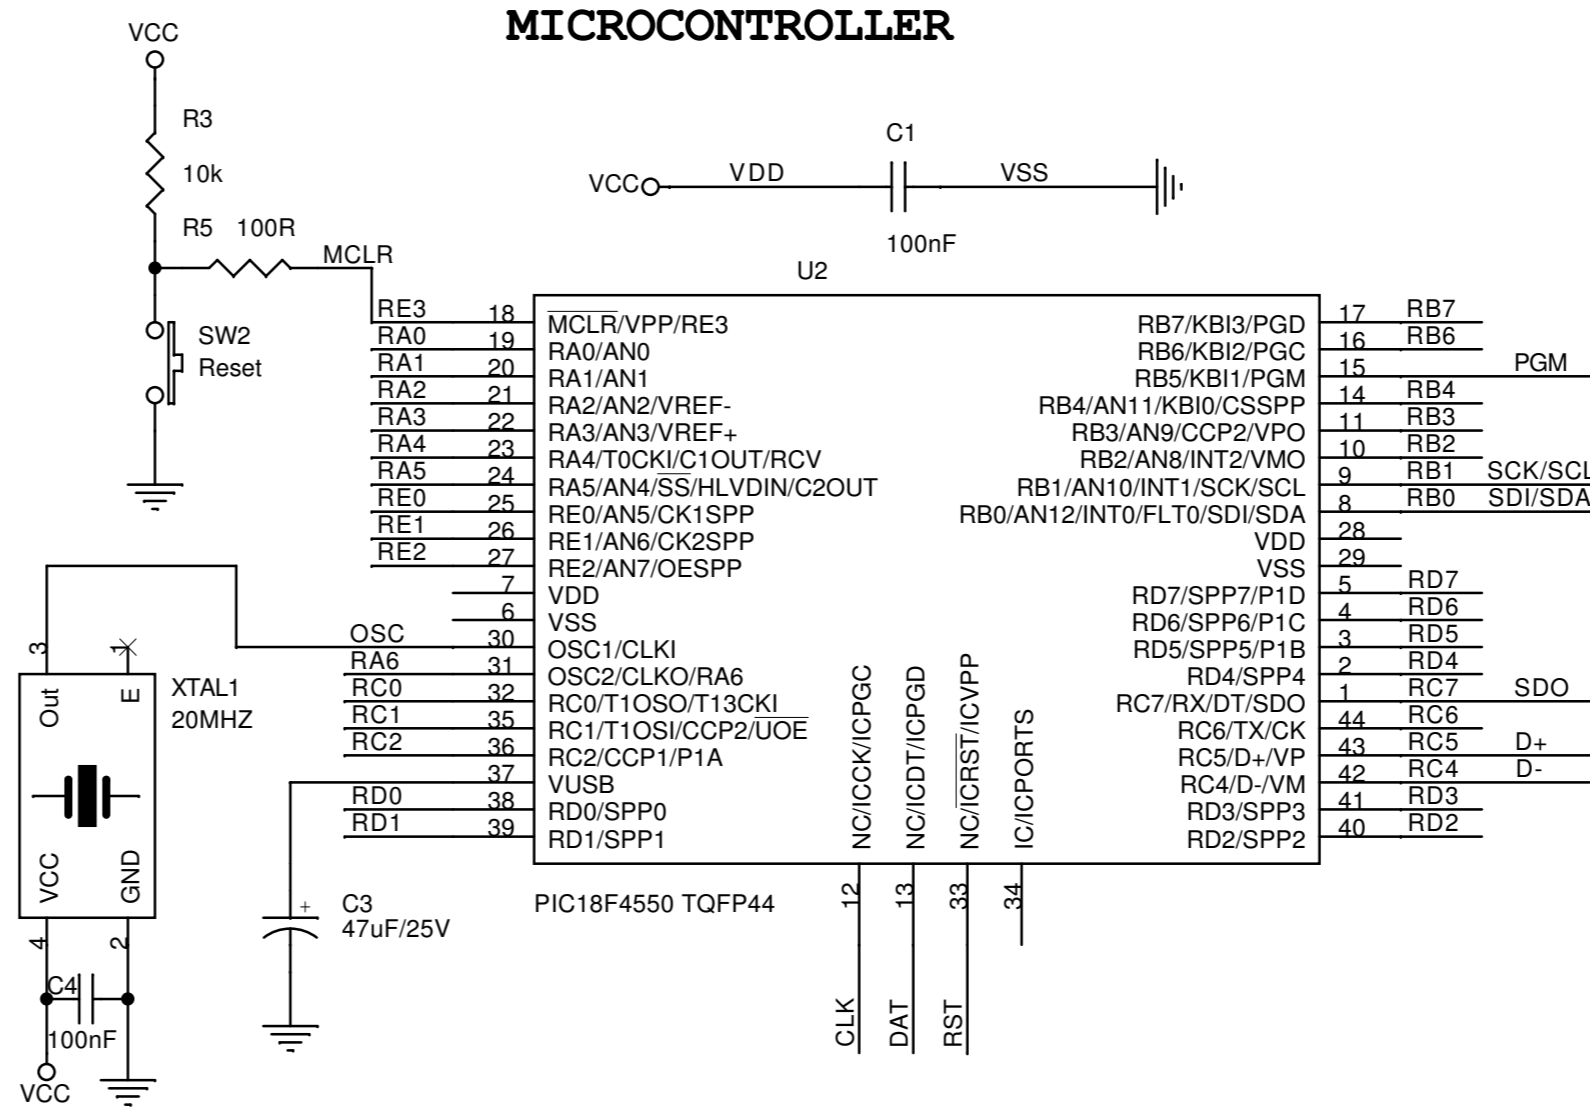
MICROCONTROLLER

VCC

R3

10k

R5 100R

MCLR

SW2
Reset

VCC VDD C1 VSS

100nF

U2

RE3 18 $\overline{MCLR}$/VPP/RE3
RA0 19 RA0/AN0
RA1 20 RA1/AN1
RA2 21 RA2/AN2/VREF-
RA3 22 RA3/AN3/VREF+
RA4 23 RA4/T0CKI/C1OUT/RCV
RA5 24 RA5/AN4/$\overline{SS}$/HLVDIN/C2OUT
RE0 25 RE0/AN5/CK1SPP
RE1 26 RE1/AN6/CK2SPP
RE2 27 RE2/AN7/OESPP
7 VDD
6 VSS
OSC 30 OSC1/CLKI
RA6 31 OSC2/CLKO/RA6
RC0 32 RC0/T1OSO/T13CKI
RC1 35 RC1/T1OSI/CCP2/$\overline{UOE}$
RC2 36 RC2/CCP1/P1A
37 VUSB
RD0 38 RD0/SPP0
RD1 39 RD1/SPP1

RB7/KBI3/PGD 17 RB7
RB6/KBI2/PGC 16 RB6
RB5/KBI1/PGM 15 PGM
RB4/AN11/KBI0/CSSPP 14 RB4
RB3/AN9/CCP2/VPO 11 RB3
RB2/AN8/INT2/VMO 10 RB2
RB1/AN10/INT1/SCK/SCL 9 RB1 SCK/SCL
RB0/AN12/INT0/FLT0/SDI/SDA 8 RB0 SDI/SDA
VDD 28
VSS 29
RD7/SPP7/P1D 5 RD7
RD6/SPP6/P1C 4 RD6
RD5/SPP5/P1B 3 RD5
RD4/SPP4 2 RD4
RC7/RX/DT/SDO 1 RC7 SDO
RC6/TX/CK 44 RC6
RC5/D+/VP 43 RC5 D+
RC4/D-/VM 42 RC4 D-
RD3/SPP3 41 RD3
RD2/SPP2 40 RD2

NC/ICCK/ICPGC
NC/ICDT/ICPGD
NC/$\overline{ICRST}$/ICVPP
IC/ICPORTS

12 13 33 34

CLK DAT RST

PIC18F4550 TQFP44

3 Out E
XTAL1
20MHZ
VCC GND
4 2

C4
100nF
VCC

C3
47uF/25V